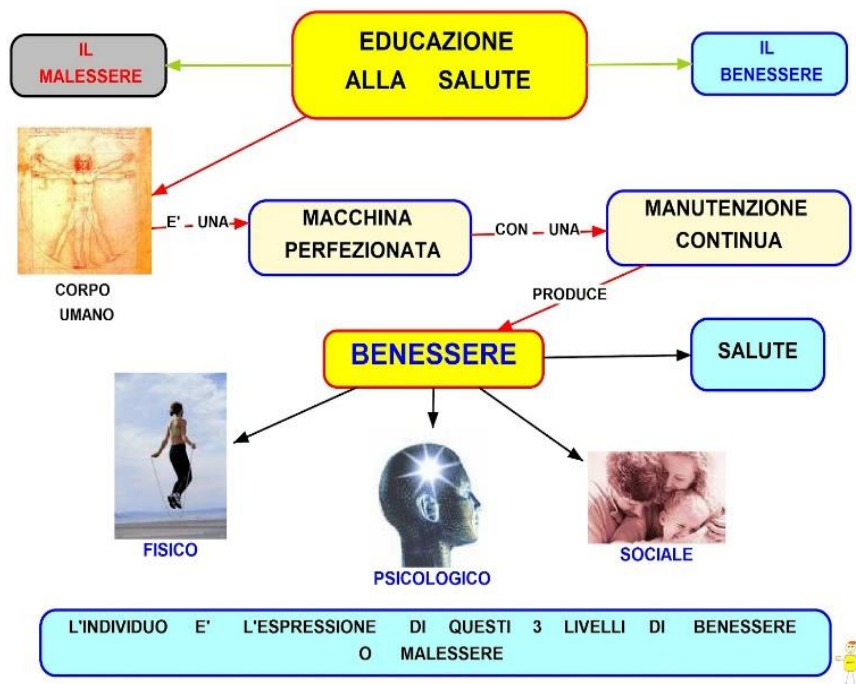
IL MALESSERE

EDUCAZIONE ALLA SALUTE

IL BENESSERE

E' UNA

MACCHINA PERFEZIONATA

CON UNA

MANUTENZIONE CONTINUA

CORPO UMANO

PRODUCE

BENESSERE

SALUTE

FISICO

PSICOLOGICO

SOCIALE

L'INDIVIDUO E' L'ESPRESSIONE DI QUESTI 3 LIVELLI DI BENESSERE O MALESSERE